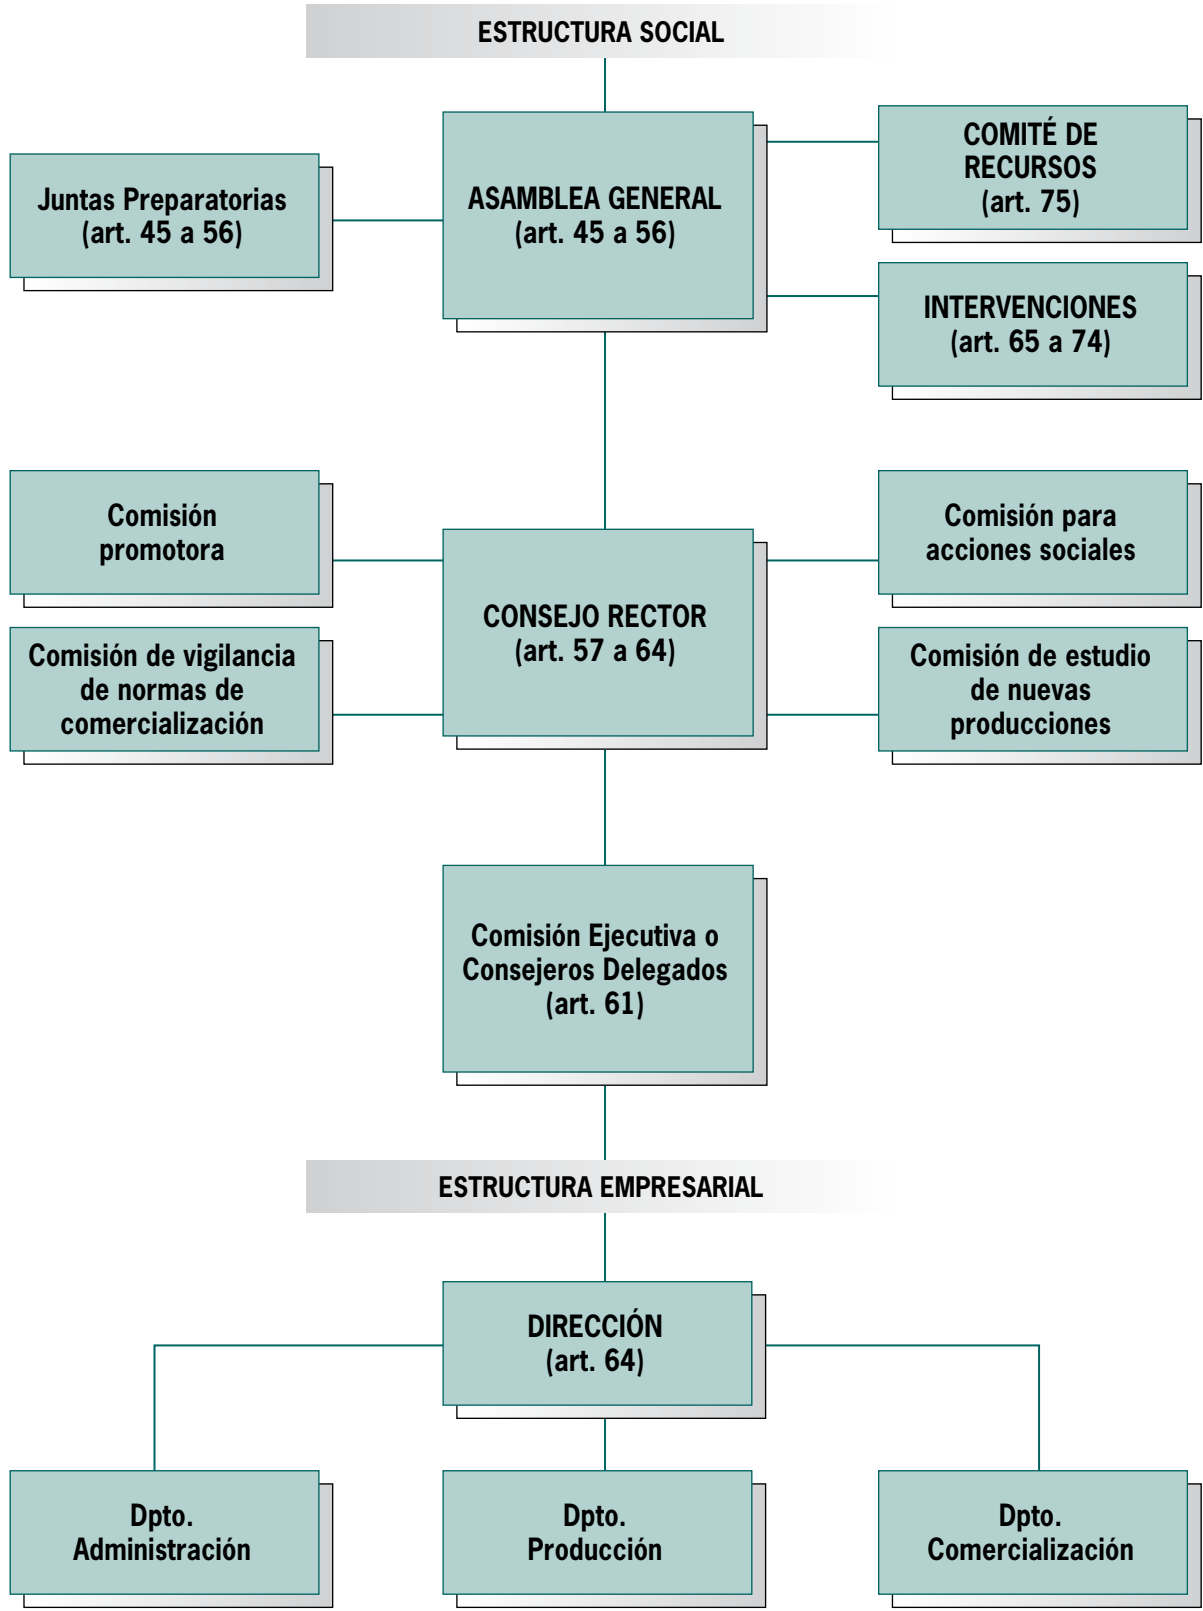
ESTRUCTURA SOCIAL

Juntas Preparatorias
(art. 45 a 56)

ASAMBLEA GENERAL
(art. 45 a 56)

COMITÉ DE RECURSOS
(art. 75)

INTERVENCIONES
(art. 65 a 74)

Comisión promotora

Comisión de vigilancia de normas de comercialización

CONSEJO RECTOR
(art. 57 a 64)

Comisión para acciones sociales

Comisión de estudio de nuevas producciones

Comisión Ejecutiva o Consejeros Delegados
(art. 61)

ESTRUCTURA EMPRESARIAL

DIRECCIÓN
(art. 64)

Dpto. Administración

Dpto. Producción

Dpto. Comercialización